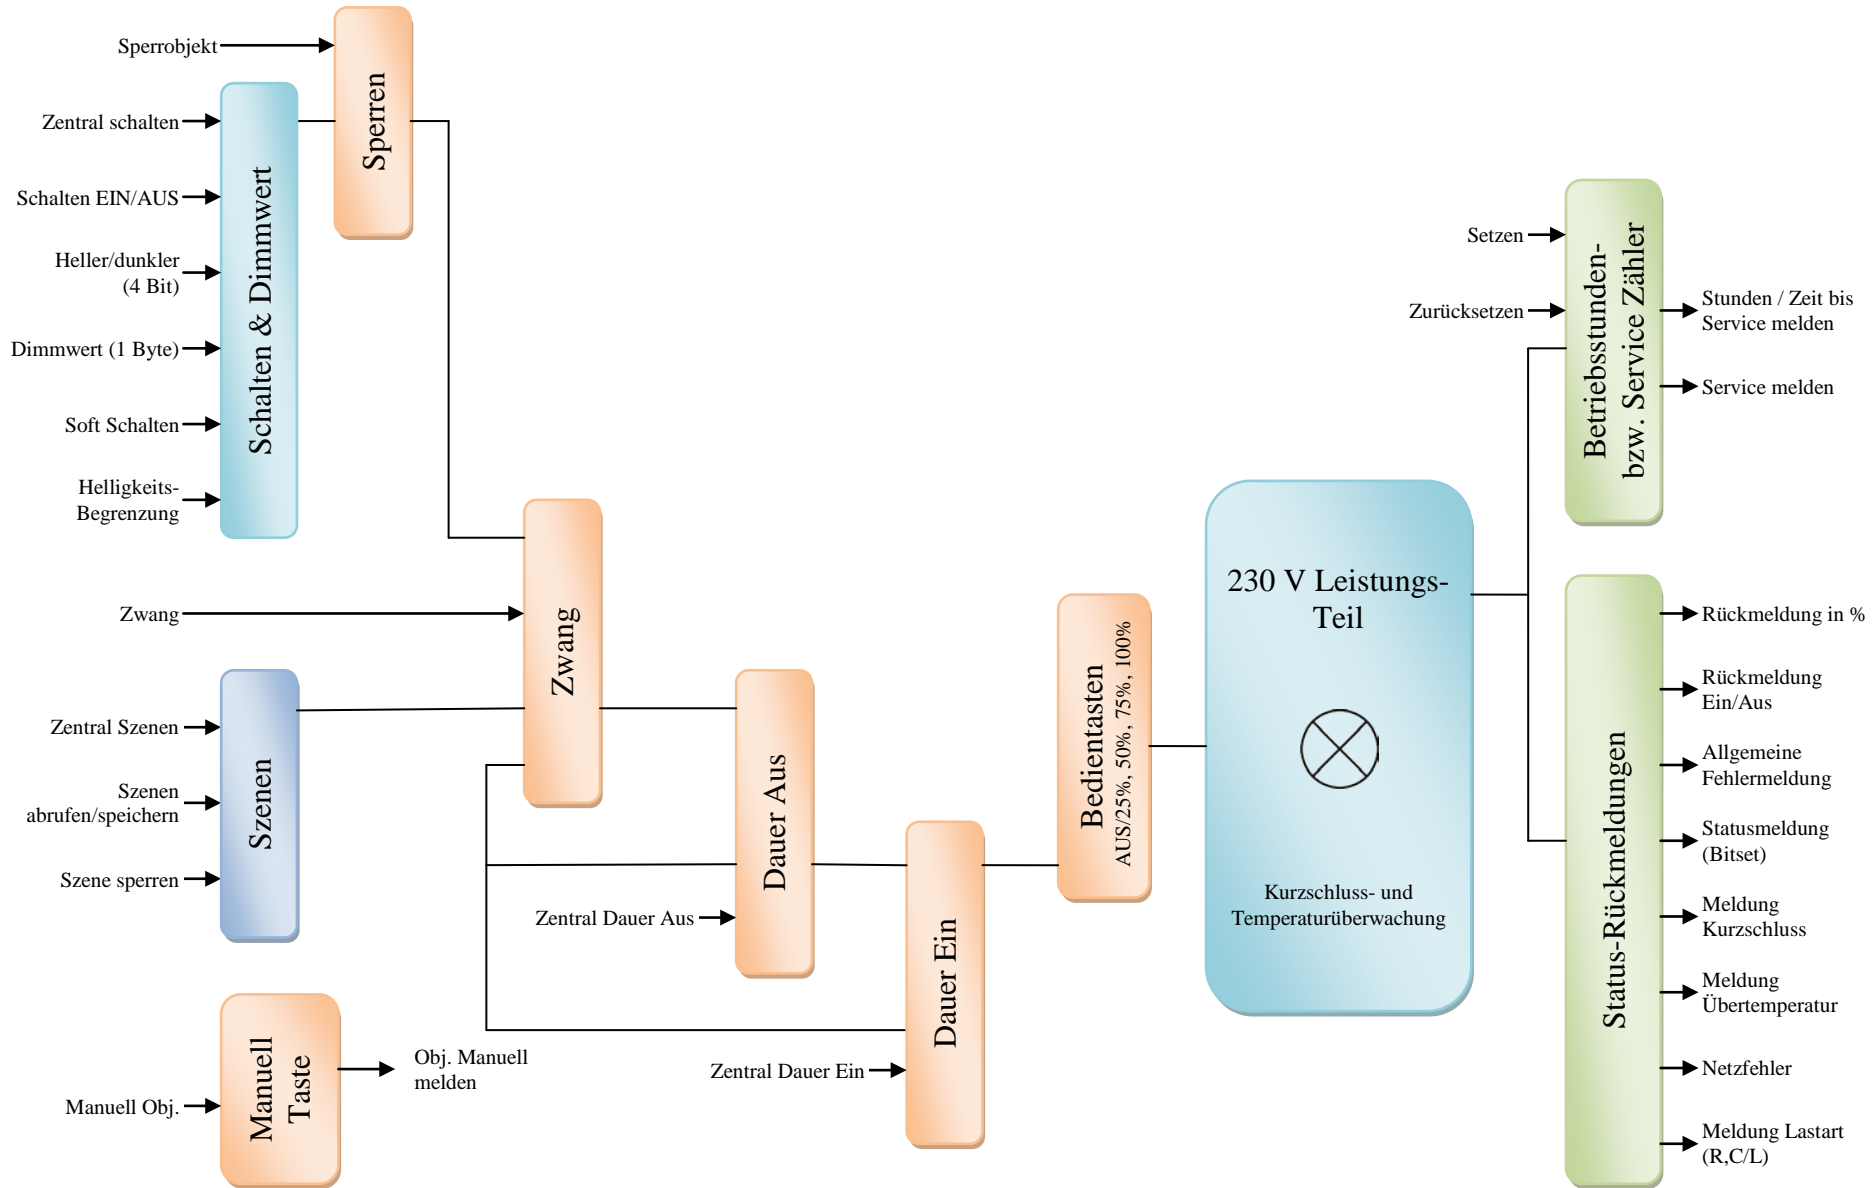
Sperrobjekt

Sperren

Zentral schalten

Schalten EIN/AUS

Heller/dunkler (4 Bit)

Dimmwert (1 Byte)

Soft Schalten

Helligkeits-Begrenzung

Schalten & Dimmwert

Zwang

Zwang

Zentral Szenen

Szenen abrufen/speichern

Szene sperren

Szenen

Dauer Aus

Zentral Dauer Aus

Dauer Ein

Zentral Dauer Ein

Manuell Obj.

Manuell Taste

Obj. Manuell melden

Bedientasten

AUS/25%, 50%, 75%, 100%

230 V Leistungs-Teil

Kurzschluss- und Temperaturüberwachung

Setzen

Zurücksetzen

Betriebsstunden- bzw. Service Zähler

Stunden / Zeit bis Service melden

Service melden

Status-Rückmeldungen

Rückmeldung in %

Rückmeldung Ein/Aus

Allgemeine Fehlermeldung

Statusmeldung (Bitset)

Meldung Kurzschluss

Meldung Übertemperatur

Netzfehler

Meldung Lastart (R,C/L)